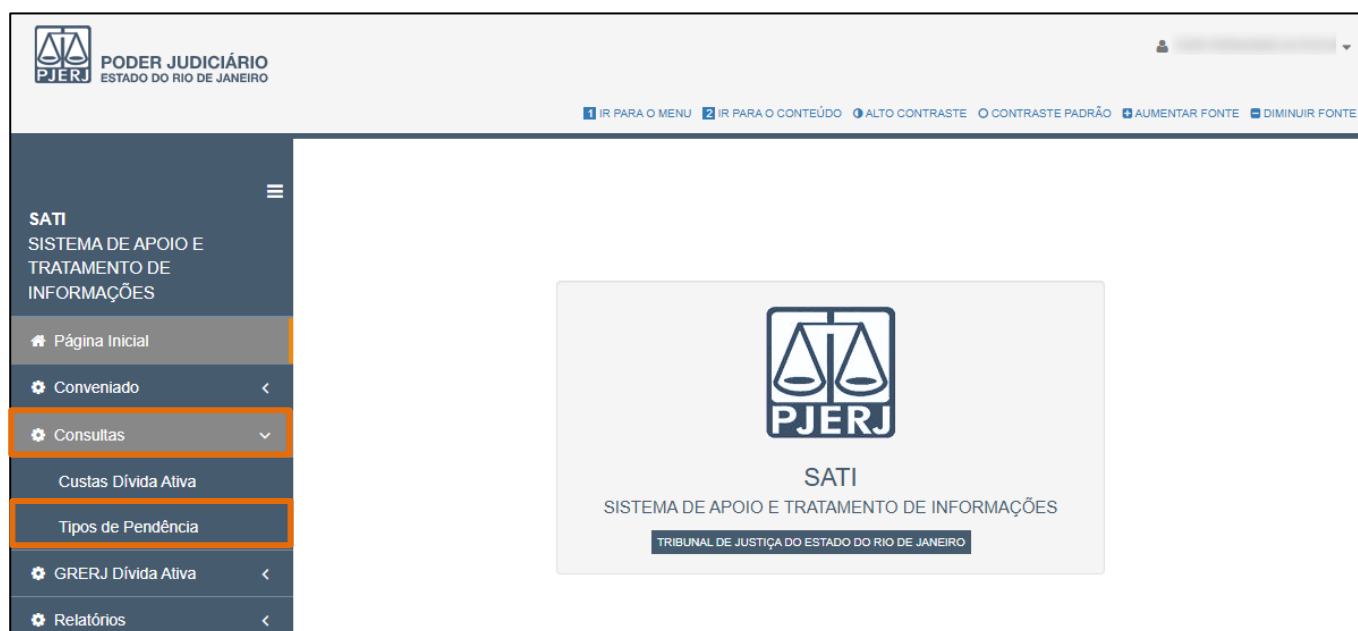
PJERJ PODER JUDICIÁRIO
ESTADO DO RIO DE JANEIRO

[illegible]

1 IR PARA O MENU 2 IR PARA O CONTEÚDO ALTO CONTRASTE CONTRASTE PADRÃO AUMENTAR FONTE DIMINUIR FONTE

SATI
SISTEMA DE APOIO E TRATAMENTO DE INFORMAÇÕES

Página Inicial
Conveniado
Consultas
Custas Dívida Ativa
Tipos de Pendência
GRERJ Dívida Ativa
Relatórios

PJERJ
SATI
SISTEMA DE APOIO E TRATAMENTO DE INFORMAÇÕES
TRIBUNAL DE JUSTIÇA DO ESTADO DO RIO DE JANEIRO